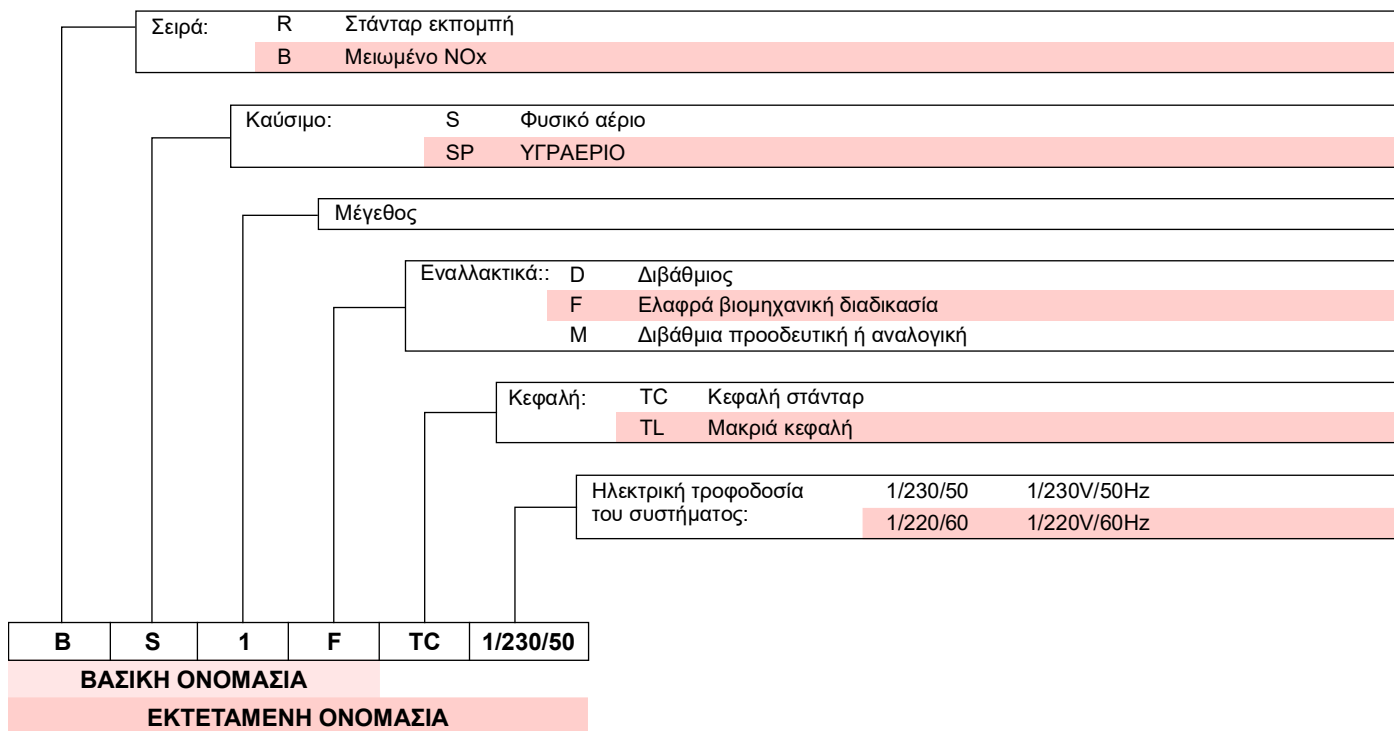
Σειρά: R Στάνταρ εκπομπή
B Μειωμένο NOx

Καύσιμο: S Φυσικό αέριο
SP ΥΓΡΑΕΡΙΟ

Μέγεθος

Εναλλακτικά:: D Διβάθμιος
F Ελαφρά βιομηχανική διαδικασία
M Διβάθμια προοδευτική ή αναλογική

Κεφαλή: TC Κεφαλή στάνταρ
TL Μακριά κεφαλή

Ηλεκτρική τροφοδοσία του συστήματος: 1/230/50 1/230V/50Hz
1/220/60 1/220V/60Hz

| B | S | 1 | F | TC | 1/230/50 |
|---|---|---|---|---|---|

ΒΑΣΙΚΗ ΟΝΟΜΑΣΙΑ

ΕΚΤΕΤΑΜΕΝΗ ΟΝΟΜΑΣΙΑ